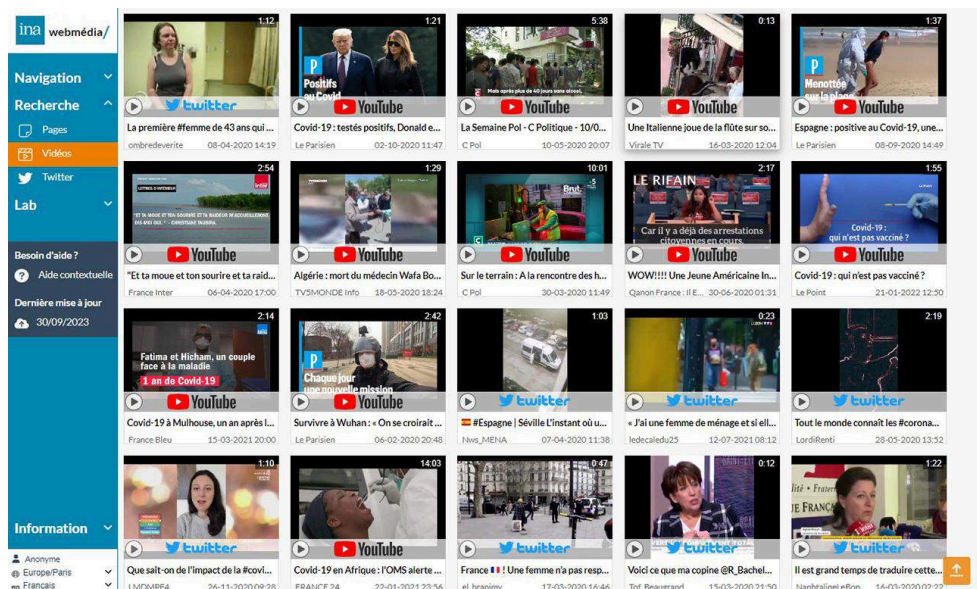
ina webmédia/

Navigation
Recherche
Pages
Vidéos
Twitter
Lab

Besoin d'aide ?
Aide contextuelle
Dernière mise à jour
30/09/2023

Information

Anonyme
Europe/Paris
Français

1:12
twitter
La première #femme de 43 ans qui ...
ombredeverite 08-04-2020 14:19

1:21
P Positifs au Covid
YouTube
Covid-19 : testés positifs, Donald e...
Le Parisien 02-10-2020 11:47

5:38
YouTube
La Semaine Pol - C Politique - 10/0...
C Pol 10-05-2020 20:07

0:13
YouTube
Une Italienne joue de la flûte sur so...
Virale TV 16-03-2020 12:04

1:37
P Menottée sur la plage
YouTube
Espagne : positive au Covid-19, une...
Le Parisien 08-09-2020 14:49

2:54
YouTube
"Et ta moue et ton sourire et ta raid...
France Inter 06-04-2020 17:00

1:29
YouTube
Algérie : mort du médecin Wafa Bo...
TV5MONDE Info 18-05-2020 18:24

10:01
YouTube
Sur le terrain : A la rencontre des h...
C Pol 30-03-2020 11:49

2:17
LE RIFAIN
Car il y a déjà des arrestations citoyennes en cours.
YouTube
WOW!!!! Une Jeune Américaine In...
Qanon France : Il E... 30-06-2020 01:31

1:55
Covid-19 : qui n'est pas vacciné ?
YouTube
Covid-19 : qui n'est pas vacciné ?
Le Point 21-01-2022 12:50

2:14
Fatima et Hicham, un couple face à la maladie
1 an de Covid-19
YouTube
Covid-19 à Mulhouse, un an après l...
France Bleu 15-03-2021 20:00

2:42
P Chaque jour une nouvelle mission
YouTube
Survivre à Wuhan : « On se croirait ...
Le Parisien 06-02-2020 20:48

1:03
twitter
#Espagne | Séville L'instant où u...
Nws_MENA 07-04-2020 11:38

0:23
twitter
« J'ai une femme de ménage et si ell...
ledecaledu25 12-07-2021 08:12

2:19
twitter
Tout le monde connaît les #corona...
LordiRenti 28-05-2020 13:52

1:10
twitter
Que sait-on de l'impact de la #covi...
LMDMPE4 26-11-2020 09:28

14:03
YouTube
Covid-19 en Afrique : l'OMS alerte ...
FRANCE 24 22-01-2021 23:56

0:47
twitter
France 🇫🇷 ! Une femme n'a pas resp...
el_branimy 17-03-2020 16:46

0:12
twitter
Voici ce que ma copine @R_Bachel...
Tof_Beaugrand 15-03-2020 21:50

1:22
twitter
Il est grand temps de traduire cette...
NathalieLeBon 16-03-2020 02:22